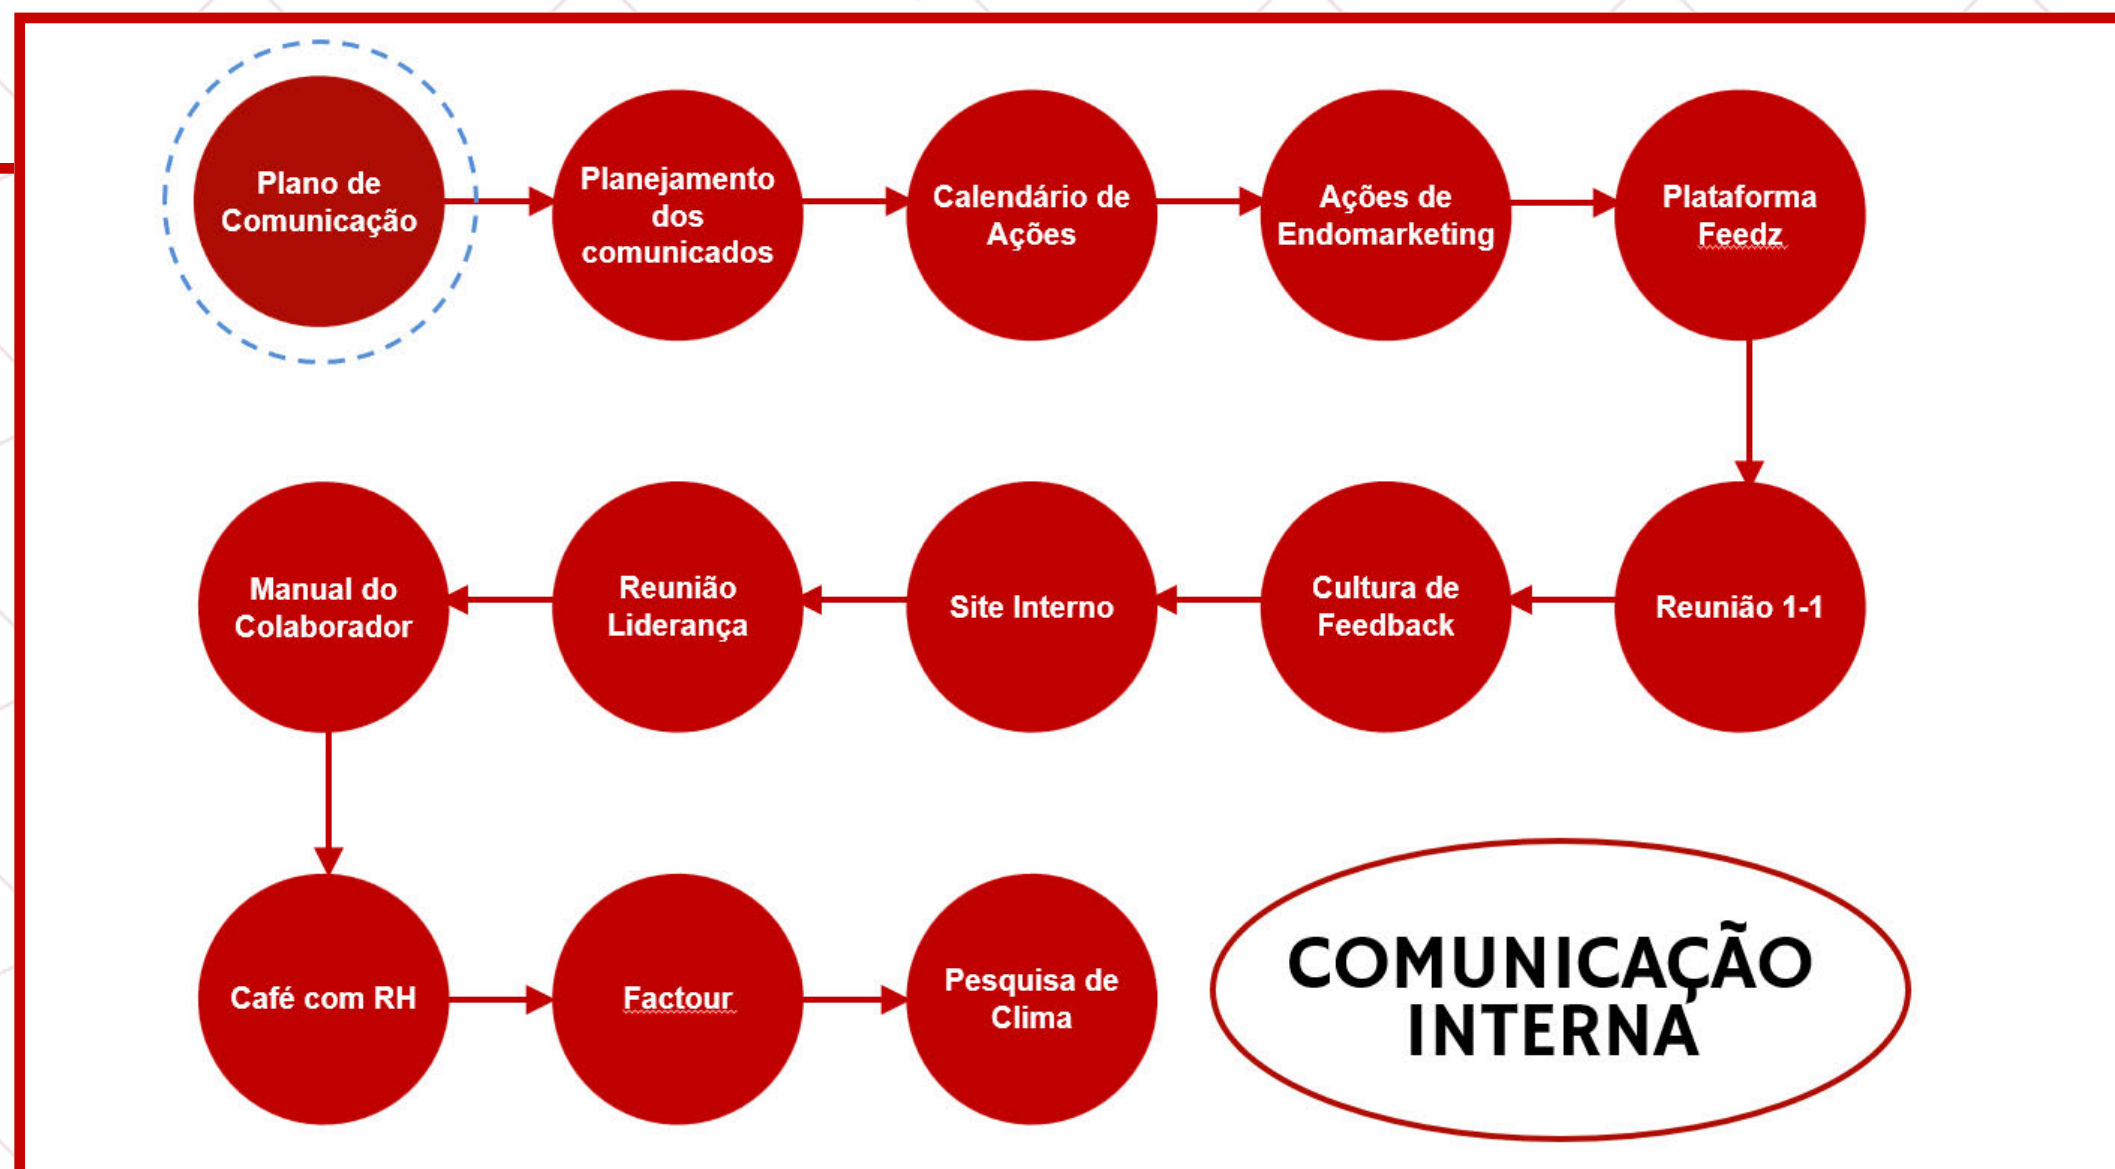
Plano de Comunicação

Planejamento dos comunicados

Calendário de Ações

Ações de Endomarketing

Plataforma Feedz

Reunião 1-1

Cultura de Feedback

Site Interno

Reunião Liderança

Manual do Colaborador

Café com RH

Factour

Pesquisa de Clima

COMUNICAÇÃO INTERNA